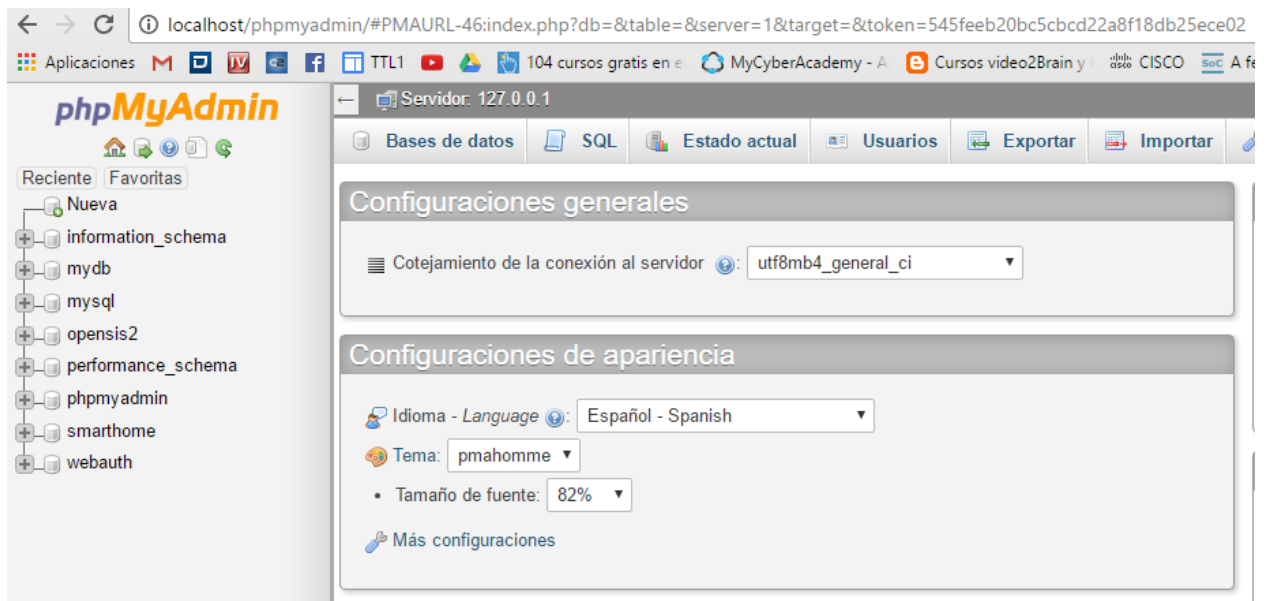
localhost/phpmyadmin/#PMAURL-46:index.php?db=&table=&server=1&target=&token=545feeb20bc5cbcd22a8f18db25ece02

Aplicaciones TTL1 104 cursos gratis en e MyCyberAcademy - A Cursos video2Brain y CISCO A fe

phpMyAdmin

Reciente Favoritas

Nueva
information_schema
mydb
mysql
opensis2
performance_schema
phpmyadmin
smarthome
webauth

Servidor: 127.0.0.1

Bases de datos SQL Estado actual Usuarios Exportar Importar

Configuraciones generales

Cotejamiento de la conexión al servidor utf8mb4_general_ci

Configuraciones de apariencia

Idioma - Language Español - Spanish

Tema: pmahomme

Tamaño de fuente: 82%

Más configuraciones